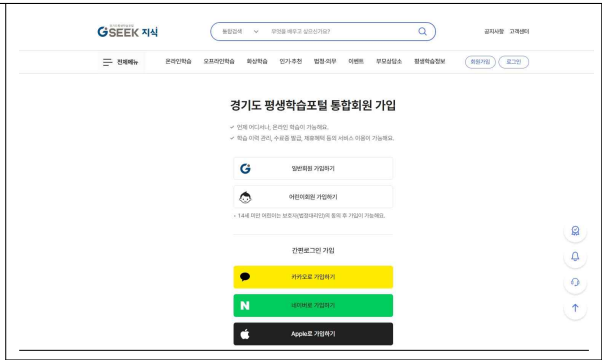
GSEEK 지식

통합검색 무엇을 배우고 싶으신가요?

공지사항 고객센터

전체메뉴 온라인학습 오프라인학습 화상학습 인기·추천 법정·의무 이벤트 부모상담소 평생학습정보 회원가입 로그인

경기도 평생학습포털 통합회원 가입

✓ 언제 어디서나, 온라인 학습이 가능해요.

✓ 학습 이력 관리, 수료증 발급, 제휴혜택 등의 서비스 이용이 가능해요.

일반회원 가입하기

어린이회원 가입하기

• 14세 미만 어린이는 보호자(법정대리인)의 동의 후 가입이 가능해요.

간편로그인 가입

카카오로 가입하기

네이버로 가입하기

Apple로 가입하기